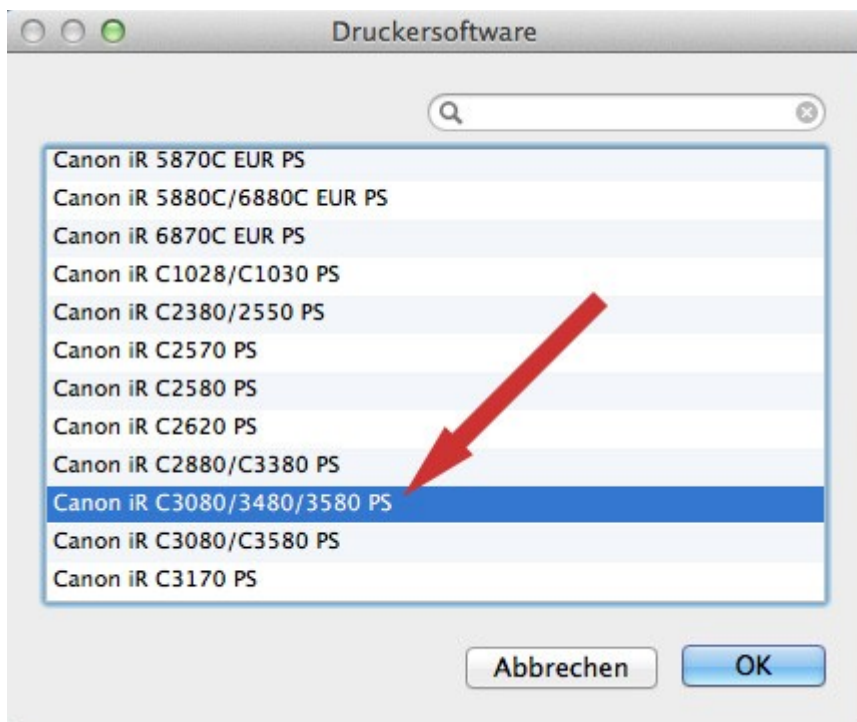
Druckersoftware

Canon iR 5870C EUR PS
Canon iR 5880C/6880C EUR PS
Canon iR 6870C EUR PS
Canon iR C1028/C1030 PS
Canon iR C2380/2550 PS
Canon iR C2570 PS
Canon iR C2580 PS
Canon iR C2620 PS
Canon iR C2880/C3380 PS
Canon iR C3080/3480/3580 PS
Canon iR C3080/C3580 PS
Canon iR C3170 PS

Abbrechen
OK